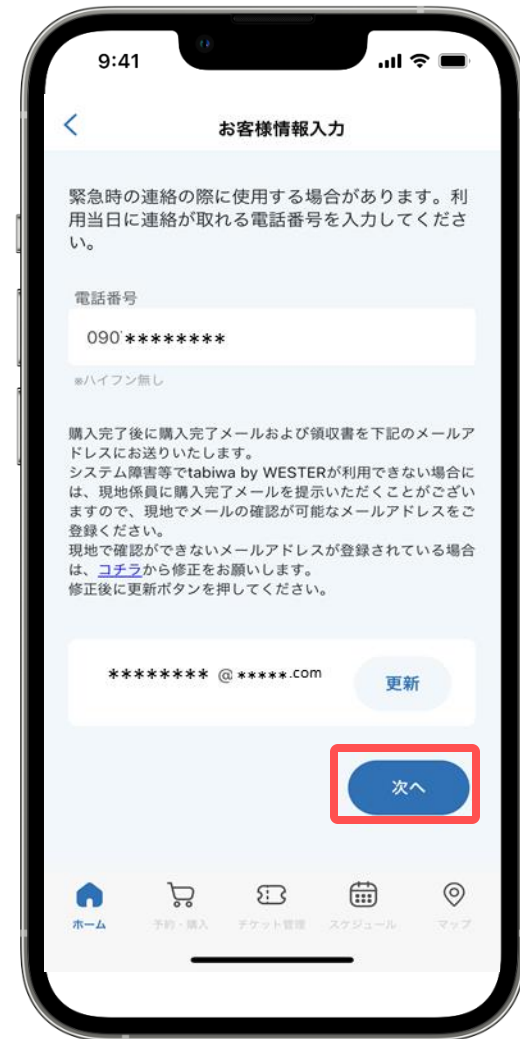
9:41

<

お客様情報入力

緊急時の連絡の際に使用する場合があります。利用当日に連絡が取れる電話番号を入力してください。

電話番号

090********

※ハイフン無し

購入完了後に購入完了メールおよび領収書を下記のメールアドレスにお送りいたします。
システム障害等でtabiwa by WESTERが利用できない場合には、現地係員に購入完了メールを提示いただくことがございますので、現地でメールの確認が可能なメールアドレスをご登録ください。
現地で確認ができないメールアドレスが登録されている場合は、コチラから修正をお願いします。
修正後に更新ボタンを押してください。

********@*****.com

更新

次へ

ホーム 予約・購入 チケット管理 スケジュール マップ